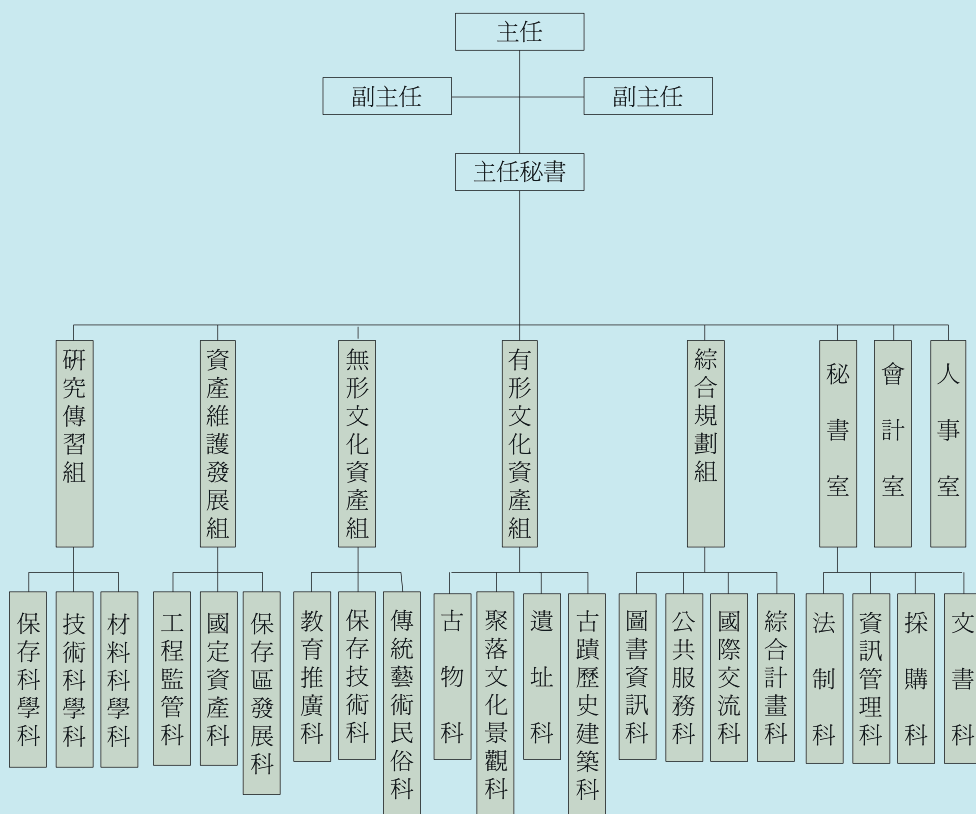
主任

副主任

副主任

主任秘書

研究傳習組

保存科學科

技術科學科

材料科學科

資產維護發展組

工程監管科

國定資產科

保存區發展科

無形文化資產組

教育推廣科

保存技術科

傳統藝術民俗科

有形文化資產組

古物科

聚落文化景觀科

遺址科

古蹟歷史建築科

綜合規劃組

圖書資訊科

公共服務科

國際交流科

綜合計畫科

秘書室

法制科

資訊管理科

採購科

文書科

會計室

人事室